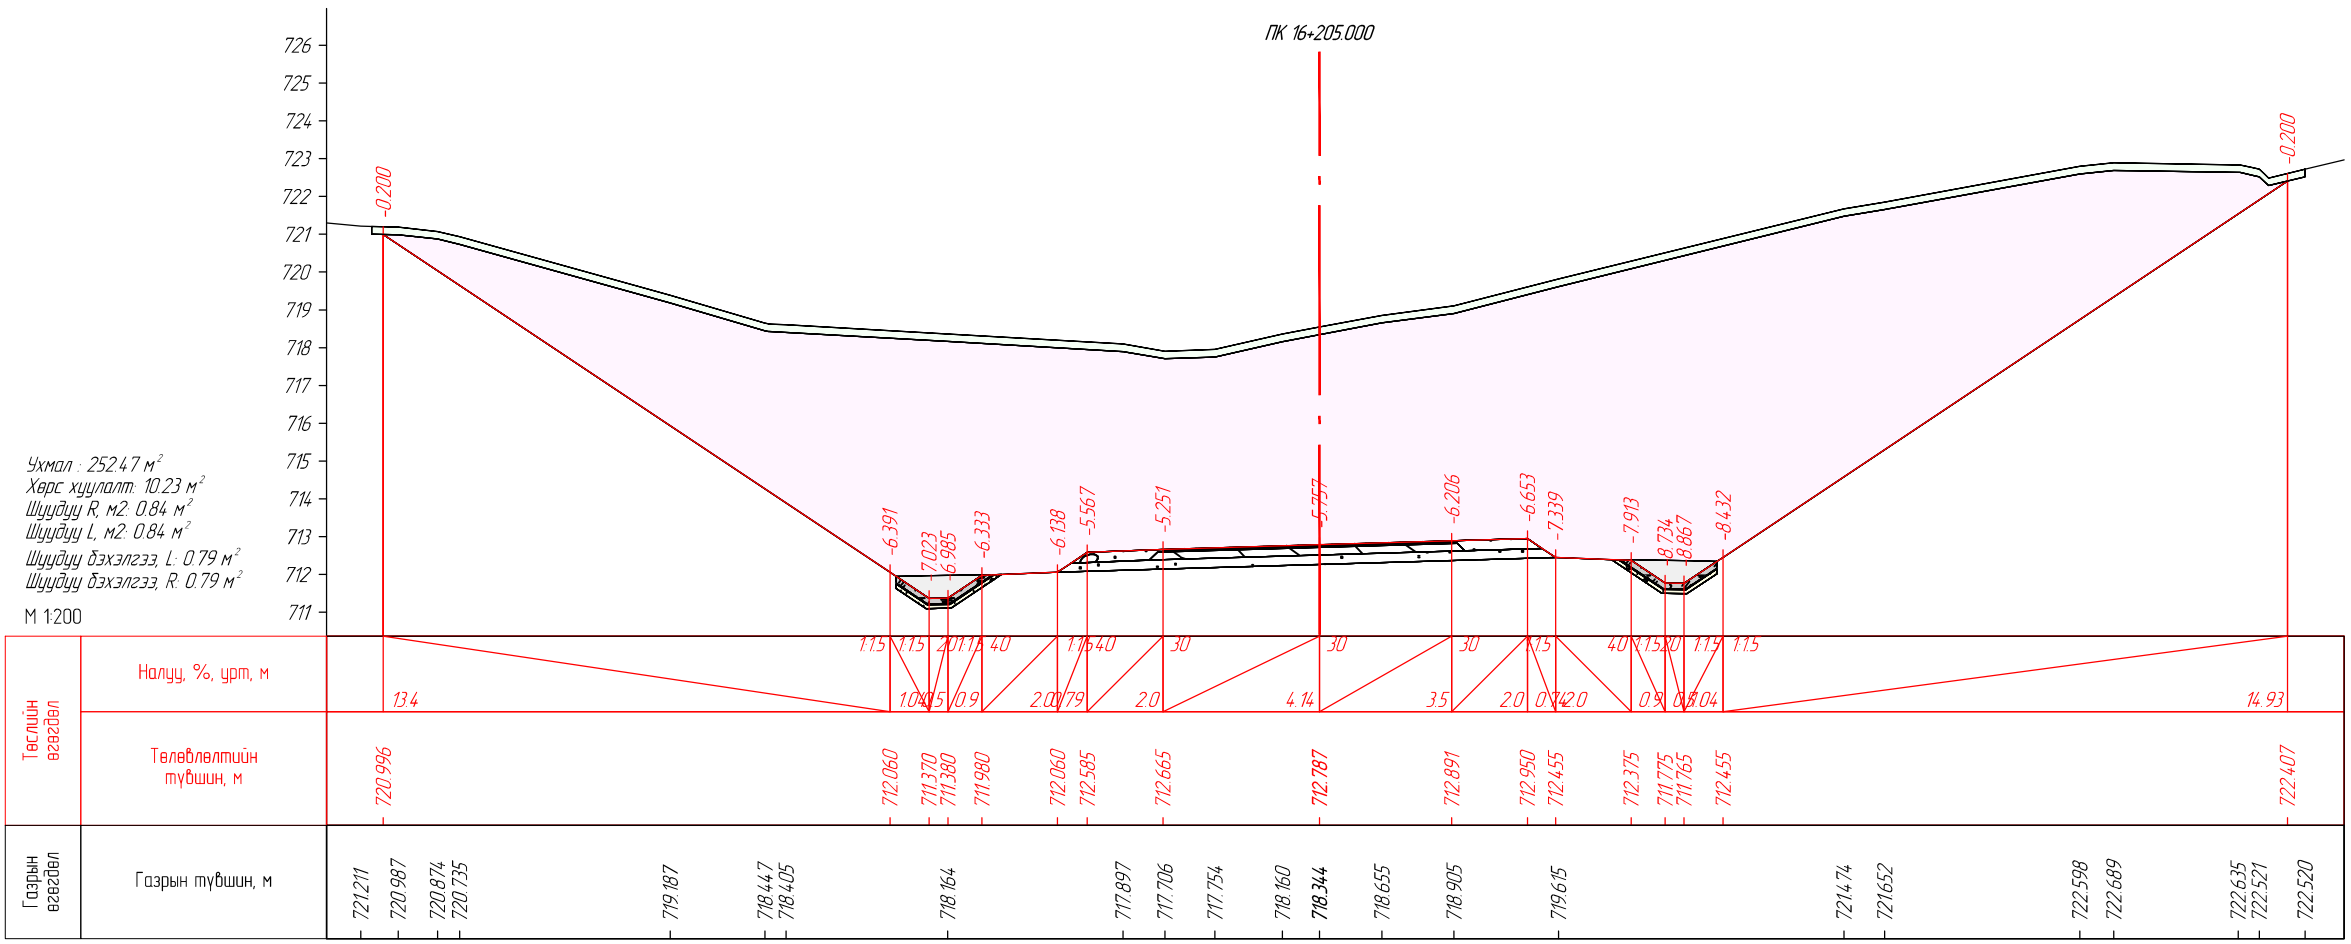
ПК 16+205.000

726
725
724
723
722
721
720
719
718
717
716
715
714
713
712
711

-0.200
-0.200
-6.391
-7.023
-6.985
-6.333
-6.138
-5.567
-5.251
-5.757
-6.206
-6.653
-7.339
-7.913
-8.734
-8.867
-8.432

Ухмал : 252.47 м$^2$
Хөрс хуулалт: 10.23 м$^2$
Шуудуу R, м2: 0.84 м$^2$
Шуудуу L, м2: 0.84 м$^2$
Шуудуу бэхэлгээ, L: 0.79 м$^2$
Шуудуу бэхэлгээ, R: 0.79 м$^2$
М 1:200

Төслийн өгөгдөл
Налуу, %, урт, м
1:1.5 1:1.5 20 1:1.5 40 1:1.5 40 30 30 30 1:1.5 40 1:1.5 20 1:1.5 1:1.5
13.4 1.04 0.5 0.9 2.00 0.79 2.0 4.14 3.5 2.0 0.74 2.0 0.9 0.5 1.04 14.93

Төлөвлөлтийн түвшин, м
720.996 712.060 711.370 711.380 711.980 712.060 712.585 712.665 712.787 712.891 712.950 712.455 712.375 711.775 711.765 712.455 722.407

Газрын өгөгдөл
Газрын түвшин, м
721.211 720.987 720.874 720.735 719.187 718.447 718.405 718.164 717.897 717.706 717.754 718.160 718.344 718.655 718.905 719.615 721.474 721.652 722.598 722.689 722.635 722.521 722.520